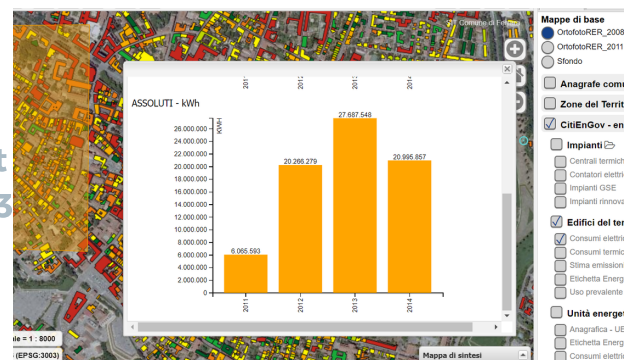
Comune di F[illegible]

2011

2012

2013

2014

ASSOLUTI - kWh

KWH

26.000.000
24.000.000
22.000.000
20.000.000
18.000.000
16.000.000
14.000.000
12.000.000
10.000.000
8.000.000
6.000.000
4.000.000
2.000.000
0

6.065.593

20.266.279

27.687.548

20.995.857

2011

2012

2013

2014

ale = 1 : 8000

(EPSG:3003)

Mappa di sintesi

Mappe di base

OrtofotoRER_2008

OrtofotoRER_2011

Sfondo

Anagrafe comu

Zone del Territ

CitiEnGov - en

Impianti

Centrali termich

Contatori elettri

Impianti GSE

Impianti rinnova

Edifici del ter

Consumi elettri

Consumi termic

Stima emission

Etichetta Energ

Uso prevalente

Unità energet

Anagrafica - UE

Etichetta Energ

Consumi elettri